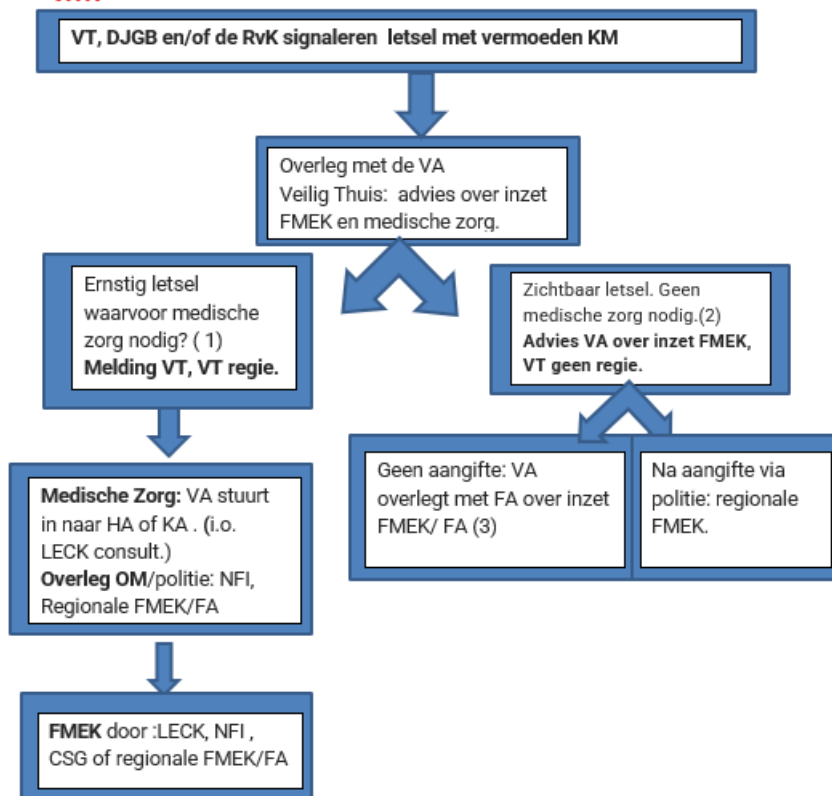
VT, DJGB en/of de RvK signaleren letsel met vermoeden KM

Overleg met de VA
Veilig Thuis: advies over inzet FMEK en medische zorg.

Ernstig letsel waarvoor medische zorg nodig? ( 1)
Melding VT, VT regie.

Medische Zorg: VA stuurt in naar HA of KA . (i.o. LECK consult.)
Overleg OM/politie: NFI, Regionale FMEK/FA

FMEK door :LECK, NFI , CSG of regionale FMEK/FA

Zichtbaar letsel. Geen medische zorg nodig.(2)
Advies VA over inzet FMEK, VT geen regie.

Geen aangifte: VA overlegt met FA over inzet FMEK/ FA (3)

Na aangifte via politie: regionale FMEK.